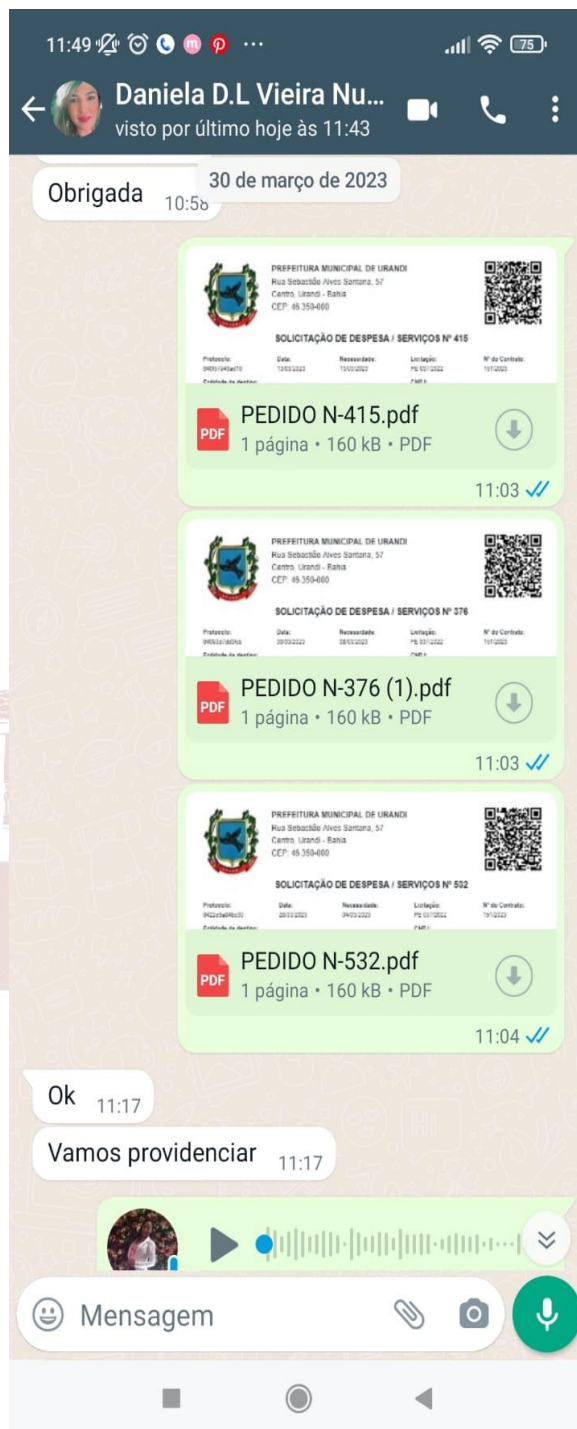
11:49 ··· 75

Daniela D.L Vieira Nu...
visto por último hoje às 11:43

Obrigada 10:58

30 de março de 2023

PREFEITURA MUNICIPAL DE URANDI
Rua Sebastião Alves Santana, 57
Centro, Urandi - Bahia
CEP: 46.350-000

SOLICITAÇÃO DE DESPESA / SERVIÇOS Nº 415

Protocolo: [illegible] Data: 13/03/2023 Necessidade: 13/03/2023 Licitação: PE 001/2022 Nº do Contrato: 101/2023

PEDIDO N-415.pdf
1 página • 160 kB • PDF
11:03

PREFEITURA MUNICIPAL DE URANDI
Rua Sebastião Alves Santana, 57
Centro, Urandi - Bahia
CEP: 46.350-000

SOLICITAÇÃO DE DESPESA / SERVIÇOS Nº 376

Protocolo: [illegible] Data: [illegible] Necessidade: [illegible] Licitação: PE 001/2022 Nº do Contrato: 101/2023

PEDIDO N-376 (1).pdf
1 página • 160 kB • PDF
11:03

PREFEITURA MUNICIPAL DE URANDI
Rua Sebastião Alves Santana, 57
Centro, Urandi - Bahia
CEP: 46.350-000

SOLICITAÇÃO DE DESPESA / SERVIÇOS Nº 532

Protocolo: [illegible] Data: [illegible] Necessidade: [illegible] Licitação: PE 001/2022 Nº do Contrato: 101/2023

PEDIDO N-532.pdf
1 página • 160 kB • PDF
11:04

Ok 11:17

Vamos providenciar 11:17

Mensagem